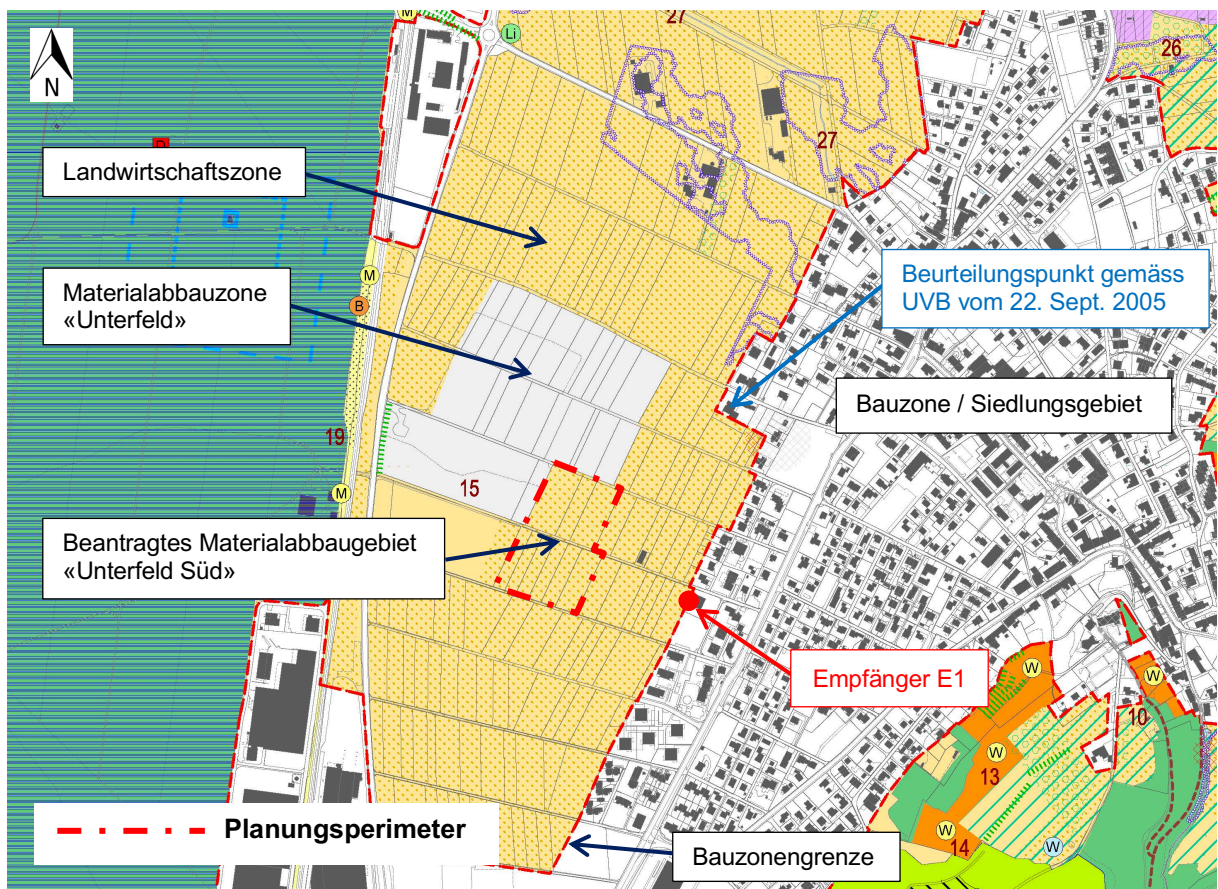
N

M

Li

27

26

27

D

Landwirtschaftszone

Materialabbauzone
«Unterfeld»

M

B

Beurteilungspunkt gemäss
UVB vom 22. Sept. 2005

Bauzone / Siedlungsgebiet

19

15

M

Beantragtes Materialabbaugebiet
«Unterfeld Süd»

Empfänger E1

W

W

10

W

13

W

14

W

Planungsperimeter

Bauzonengrenze